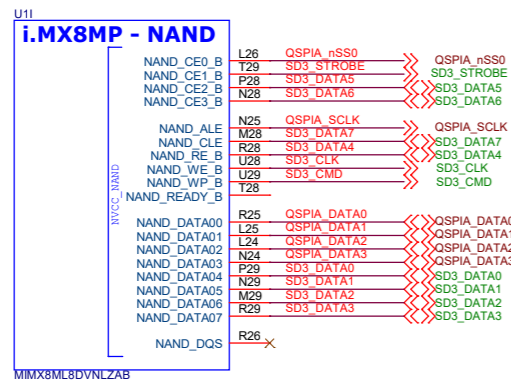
U1I
i.MX8MP - NAND

NAND_CE0_B L26 QSPIA_nSS0 QSPIA_nSS0
NAND_CE1_B T29 SD3_STROBE SD3_STROBE
NAND_CE2_B P28 SD3_DATA5 SD3_DATA5
NAND_CE3_B N28 SD3_DATA6 SD3_DATA6

NAND_ALE N25 QSPIA_SCLK QSPIA_SCLK
NAND_CLE M28 SD3_DATA7 SD3_DATA7
NAND_RE_B R28 SD3_DATA4 SD3_DATA4
NAND_WE_B U28 SD3_CLK SD3_CLK
NAND_WP_B U29 SD3_CMD SD3_CMD
NAND_READY_B T28

NVCC_NAND

NAND_DATA00 R25 QSPIA_DATA0 QSPIA_DATA0
NAND_DATA01 L25 QSPIA_DATA1 QSPIA_DATA1
NAND_DATA02 L24 QSPIA_DATA2 QSPIA_DATA2
NAND_DATA03 N24 QSPIA_DATA3 QSPIA_DATA3
NAND_DATA04 P29 SD3_DATA0 SD3_DATA0
NAND_DATA05 N29 SD3_DATA1 SD3_DATA1
NAND_DATA06 M29 SD3_DATA2 SD3_DATA2
NAND_DATA07 R29 SD3_DATA3 SD3_DATA3

NAND_DQS R26

MIMX8ML8DVNLZAB